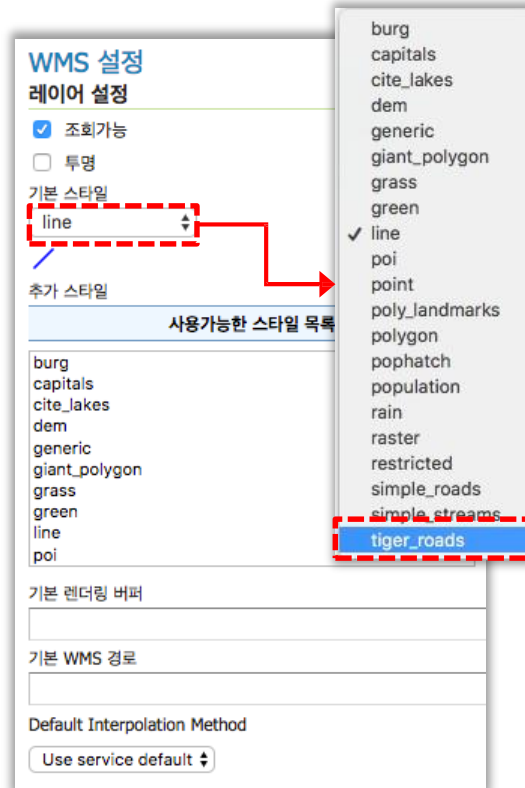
WMS 설정

레이어 설정

조회가능

투명

기본 스타일

line

추가 스타일

사용가능한 스타일 목록

burg
capitals
cite_lakes
dem
generic
giant_polygon
grass
green
line
poi

기본 렌더링 버퍼

기본 WMS 경로

Default Interpolation Method

Use service default

burg
capitals
cite_lakes
dem
generic
giant_polygon
grass
green
✓ line
poi
point
poly_landmarks
polygon
pophatch
population
rain
raster
restricted
simple_roads
simple_streams
tiger_roads